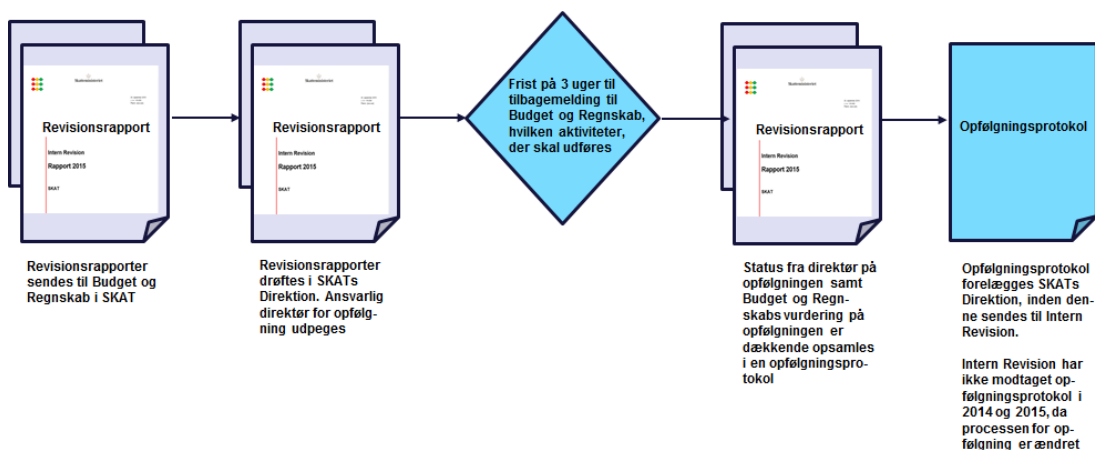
Skatteministeriet

Revisionsrapport

Intern Revision
Rapport 2015

SKAT

Revisionsrapporter sendes til Budget og Regnskab i SKAT

Skatteministeriet

Revisionsrapport

Intern Revision
Rapport 2015

SKAT

Revisionsrapporter drøftes i SKATs Direktion. Ansvarlig direktør for opfølgning udpeges

Frist på 3 uger til tilbagemelding til Budget og Regnskab, hvilken aktiviteter, der skal udføres

Skatteministeriet

Revisionsrapport

Intern Revision
Rapport 2015

SKAT

Status fra direktør på opfølgningen samt Budget og Regnskabs vurdering på opfølgningen er dækkende opsamles i en opfølgningsprotokol

Opfølgningsprotokol

Opfølgningsprotokol forelægges SKATs Direktion, inden denne sendes til Intern Revision.

Intern Revision har ikke modtaget opfølgningsprotokol i 2014 og 2015, da processen for opfølgning er ændret